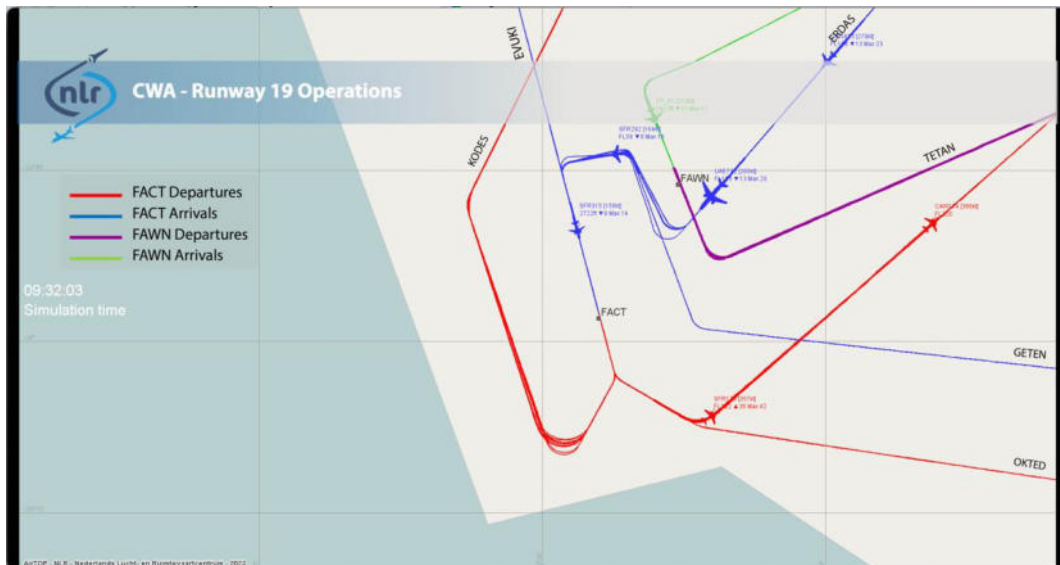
nlr

CWA - Runway 19 Operations

FACT Departures
FACT Arrivals
FAWN Departures
FAWN Arrivals

09:32:03
Simulation time

EVUKI
ERDAS
KODES
TETAN
FAWN
FACT
GETEN
OKTED

SFR262 [15W]
FL98 ▼8 Mar 16

SFR315 [15W]
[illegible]

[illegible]

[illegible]

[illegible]

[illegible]

AirTOP - NLR - Nederlands Lucht- en Ruimtevaartcentrum - 2022